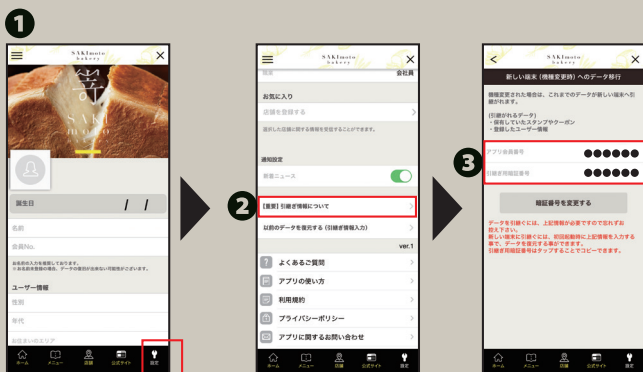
1

SAKImoto bakery

SAKI moto

誕生日 / /

名前

会員No.

ユーザー情報

性別

年代

ホーム メニュー 店舗 公式サイト 設定

2

SAKImoto bakery

会員員

お気に入り

店舗を登録する

通知設定

新着ニュース

【重要】引継ぎ情報について

以前のデータを復元する（引継ぎ情報入力）

ver.1

よくあるご質問

アプリの使い方

利用規約

プライバシーポリシー

アプリに関するお問い合わせ

ホーム メニュー 店舗 公式サイト 設定

3

SAKImoto bakery

新しい端末（機種変更時）へのデータ移行

機種変更された場合は、これまでのデータが新しい端末へ引継がれます。

（引継がれるデータ）
・保有していたスタンプやクーポン
・登録したユーザー情報

アプリ会員番号 ●●●●●●

引継ぎ用暗証番号 ●●●●●●

暗証番号を変更する

ホーム メニュー 店舗 公式サイト 設定